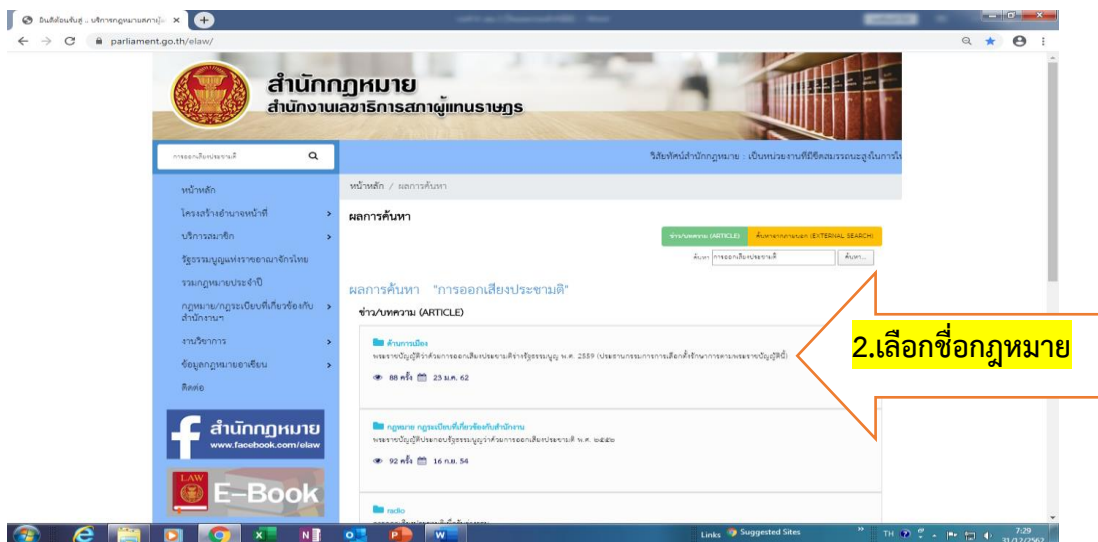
ยินดีต้อนรับสู่ .. บริการกฎหมายสภาผู้แ ×

parliament.go.th/elaw/

สำนักกฎหมาย
สำนักงานเลขาธิการสภาผู้แทนราษฎร

การออกเสียงประชามติ

วิสัยทัศน์สำนักกฎหมาย : เป็นหน่วยงานที่มีขีดสมรรถนะสูงในการให

หน้าหลัก
โครงสร้างอำนาจหน้าที่
บริการสมาชิก
รัฐธรรมนูญแห่งราชอาณาจักรไทย
รวมกฎหมายประจำปี
กฎหมาย/กฎระเบียบที่เกี่ยวข้องกับสำนักงานฯ
งานวิชาการ
ข้อมูลกฎหมายอาเซียน
ติดต่อ

หน้าหลัก / ผลการค้นหา

ผลการค้นหา

ข่าว/บทความ (ARTICLE) ค้นหาจากภายนอก (EXTERNAL SEARCH)

ค้นหา การออกเสียงประชามติ ค้นหา...

ผลการค้นหา "การออกเสียงประชามติ"

ข่าว/บทความ (ARTICLE)

ด้านการเมือง
พระราชบัญญัติว่าด้วยการออกเสียงประชามติร่างรัฐธรรมนูญ พ.ศ. 2559 (ประธานกรรมการการเลือกตั้งรักษาการตามพระราชบัญญัตินี้)

88 ครั้ง 23 ม.ค. 62

กฎหมาย กฎระเบียบที่เกี่ยวข้องกับสำนักงาน
พระราชบัญญัติประกอบรัฐธรรมนูญว่าด้วยการออกเสียงประชามติ พ.ศ. ๒๕๕๒

92 ครั้ง 16 ก.ย. 54

radio

2.เลือกชื่อกฎหมาย

สำนักกฎหมาย
www.facebook.com/elaw

LAW
E-Book

Links Suggested Sites
TH
7:29
31/12/2562